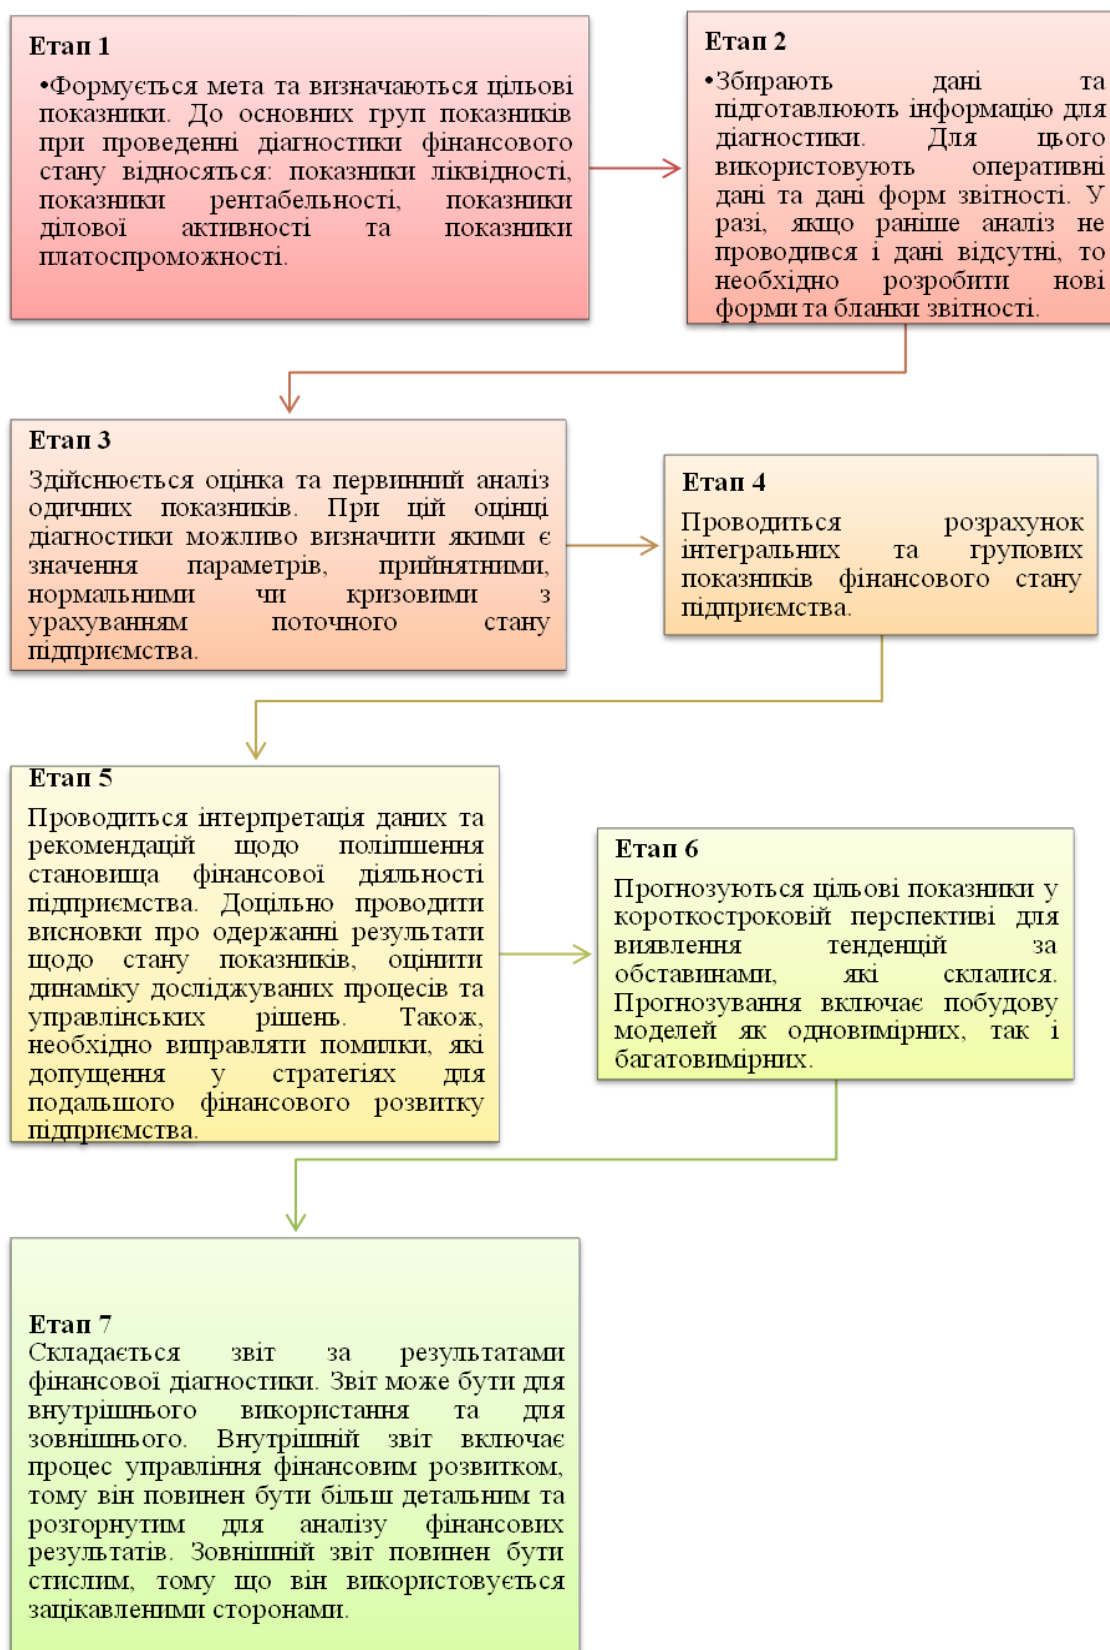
Етап 1

•Формується мета та визначаються цільові показники. До основних груп показників при проведенні діагностики фінансового стану відносяться: показники ліквідності, показники рентабельності, показники ділової активності та показники платоспроможності.

Етап 2

•Збирають дані та підготавлюють інформацію для діагностики. Для цього використовують оперативні дані та дані форм звітності. У разі, якщо раніше аналіз не проводився і дані відсутні, то необхідно розробити нові форми та бланки звітності.

Етап 3

Здійснюється оцінка та первинний аналіз одичних показників. При цій оцінці діагностики можливо визначити якими є значення параметрів, прийнятними, нормальними чи кризовими з урахуванням поточного стану підприємства.

Етап 4

Проводиться розрахунок інтегральних та групових показників фінансового стану підприємства.

Етап 5

Проводиться інтерпретація даних та рекомендацій щодо поліпшення становища фінансової діяльності підприємства. Доцільно проводити висновки про одержанні результати щодо стану показників, оцінити динаміку досліджуваних процесів та управлінських рішень. Також, необхідно виправляти помилки, які допущення у стратегіях для подальшого фінансового розвитку підприємства.

Етап 6

Прогнозуються цільові показники у короткостроковій перспективі для виявлення тенденцій за обставинами, які склалися. Прогнозування включає побудову моделей як одновимірних, так і багатовимірних.

Етап 7

Складається звіт за результатами фінансової діагностики. Звіт може бути для внутрішнього використання та для зовнішнього. Внутрішній звіт включає процес управління фінансовим розвитком, тому він повинен бути більш детальним та розгорнутим для аналізу фінансових результатів. Зовнішній звіт повинен бути стислим, тому що він використовується зацікавленими сторонами.